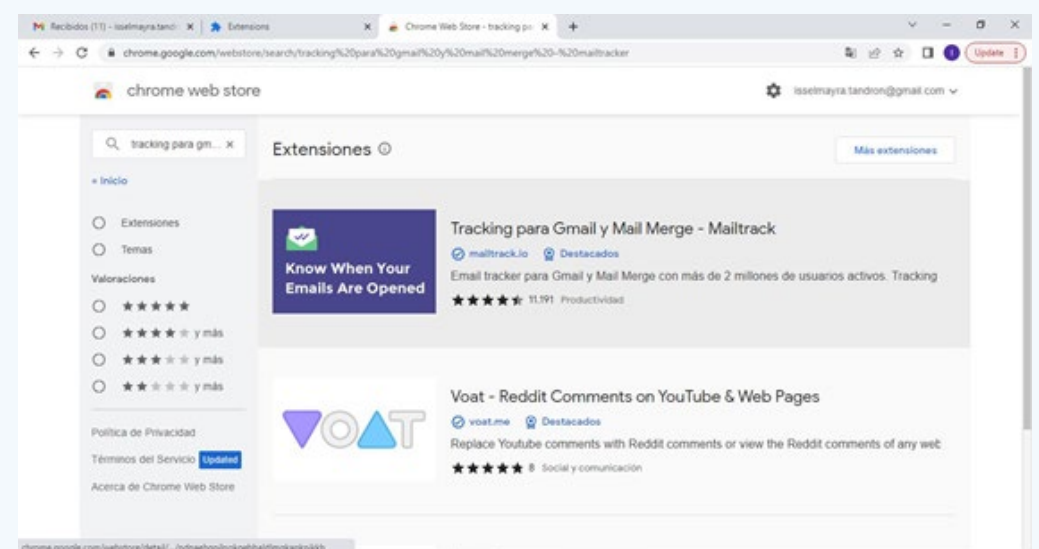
Recibidos (11) - isselmayratand ×
Extensions ×
Chrome Web Store - tracking pa ×
+

chrome.google.com/webstore/search/tracking%20para%20gmail%20y%20mail%20merge%20-%20mailtracker

Update

chrome web store

isselmayra.tandron@gmail.com

tracking para gm... ×

« Inicio

Extensiones
Temas

Valoraciones
★★★★★
★★★★★ y más
★★★★★ y más
★★★★★ y más

Política de Privacidad
Términos del Servicio Updated
Acerca de Chrome Web Store

Extensiones

Más extensiones

Know When Your Emails Are Opened

Tracking para Gmail y Mail Merge - Mailtrack
mailtrack.io Destacados
Email tracker para Gmail y Mail Merge con más de 2 millones de usuarios activos. Tracking
★★★★★ 11.191 Productividad

VOAT

Voat - Reddit Comments on YouTube & Web Pages
voat.me Destacados
Replace Youtube comments with Reddit comments or view the Reddit comments of any web
★★★★★ 8 Social y comunicación

chrome.google.com/webstore/detail/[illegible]